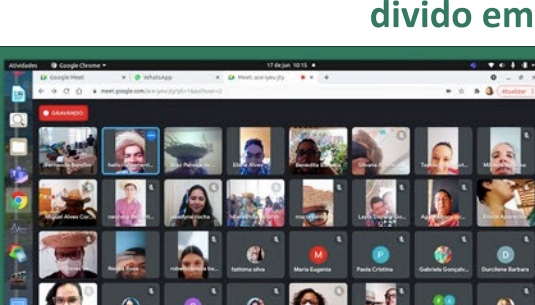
divido em

Atividades Google Chrome 17 de jun 10:15

Google Meet WhatsApp Meet: aco-jyeu-jfy

meet.google.com/aco-jyeu-jfy

Atualizar

GRAVANDO

Fernanda Bandeira

Elaine Alves

Benedita

Silvana

Miguel Alves Co

Mariana

Josefina rocha

maria

Layla

Elaine Aparecida

Renata Souza

roberta

fathima silva

Maria Eugenia

Paula Cristina

Gabriela Gonçalv

Durcilene Barbara